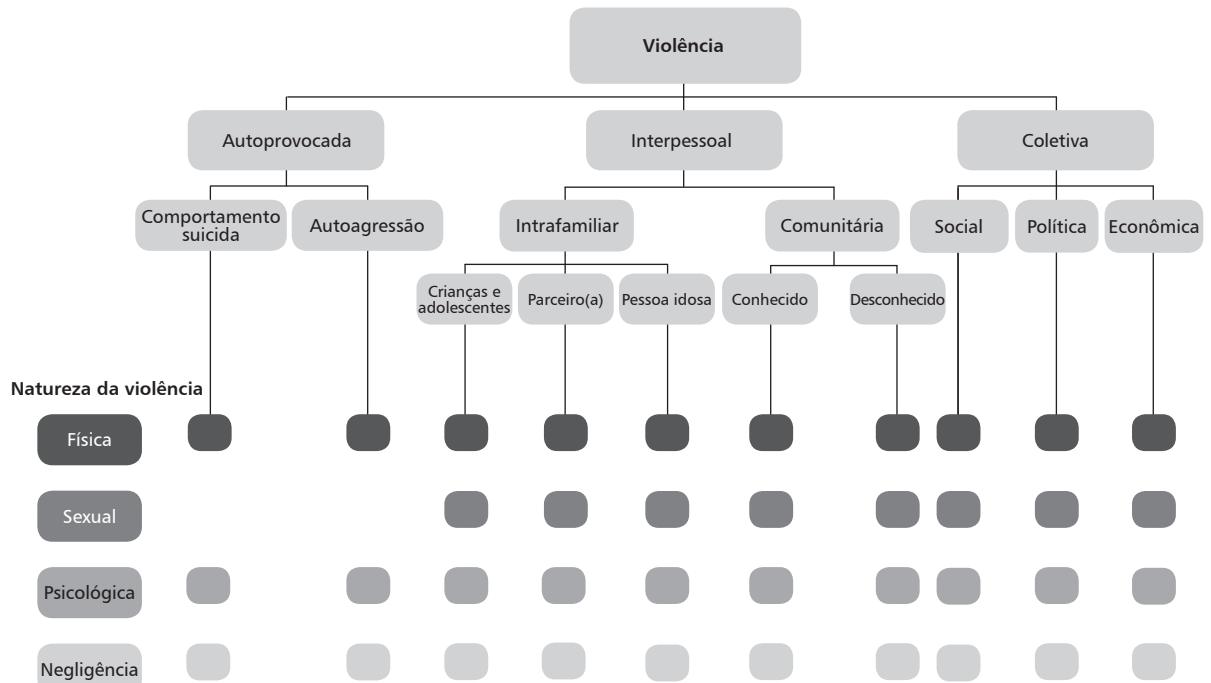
Violência

Autoprovocada

Interpessoal

Coletiva

Comportamento suicida

Autoagressão

Intrafamiliar

Comunitária

Social

Política

Econômica

Crianças e adolescentes

Parceiro(a)

Pessoa idosa

Conhecido

Desconhecido

Natureza da violência

Física

Sexual

Psicológica

Negligência